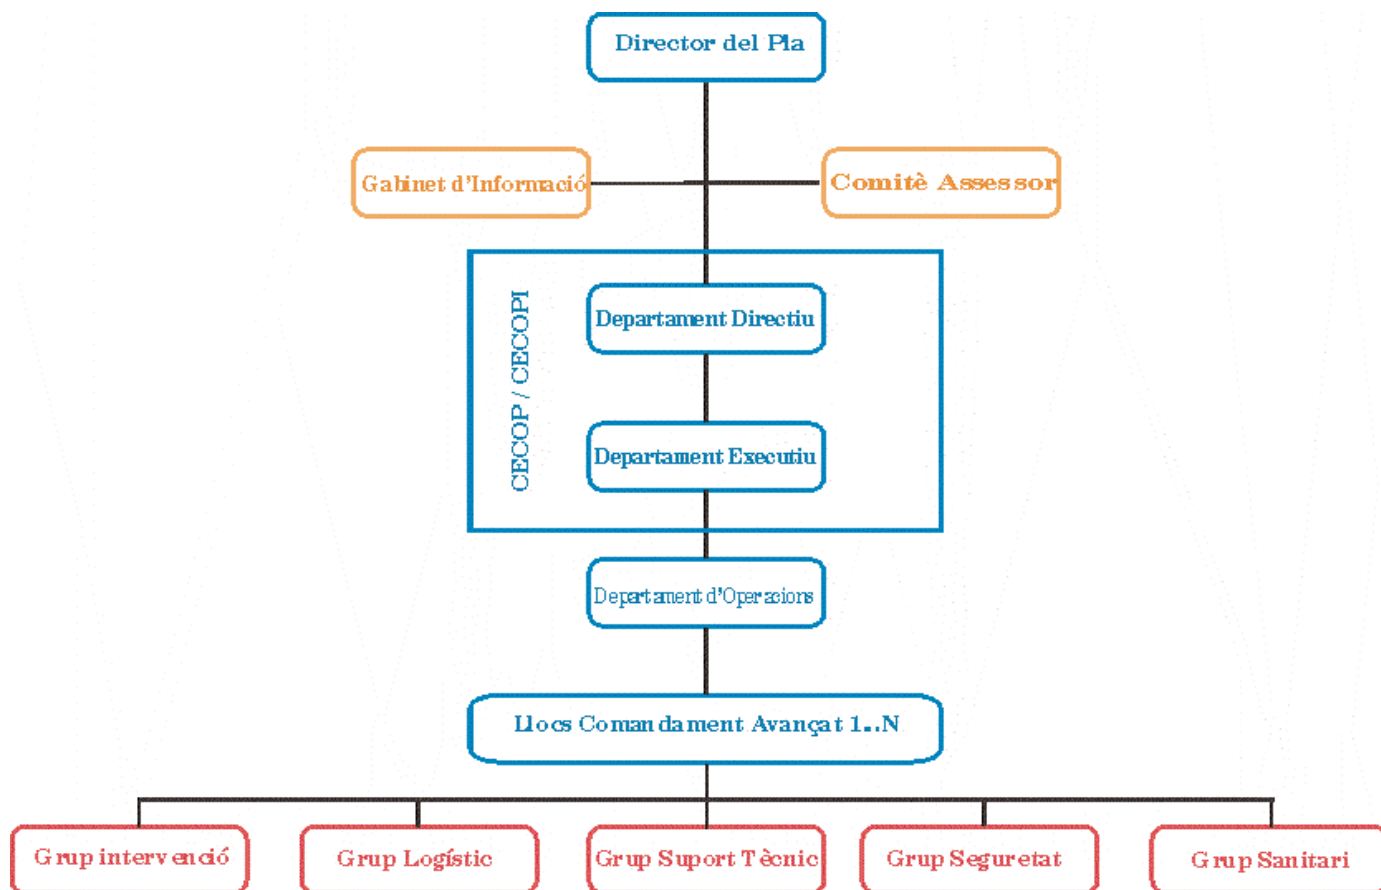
Director del Pla

Gabinet d'Informació

Comitè Assessor

CECOP / CECOPI

Departament Directiu

Departament Executiu

Departament d'Operacions

Llocs Comandament Avançat 1..N

Grup intervenció

Grup Logístic

Grup Suport Tècnic

Grup Seguretat

Grup Sanitari